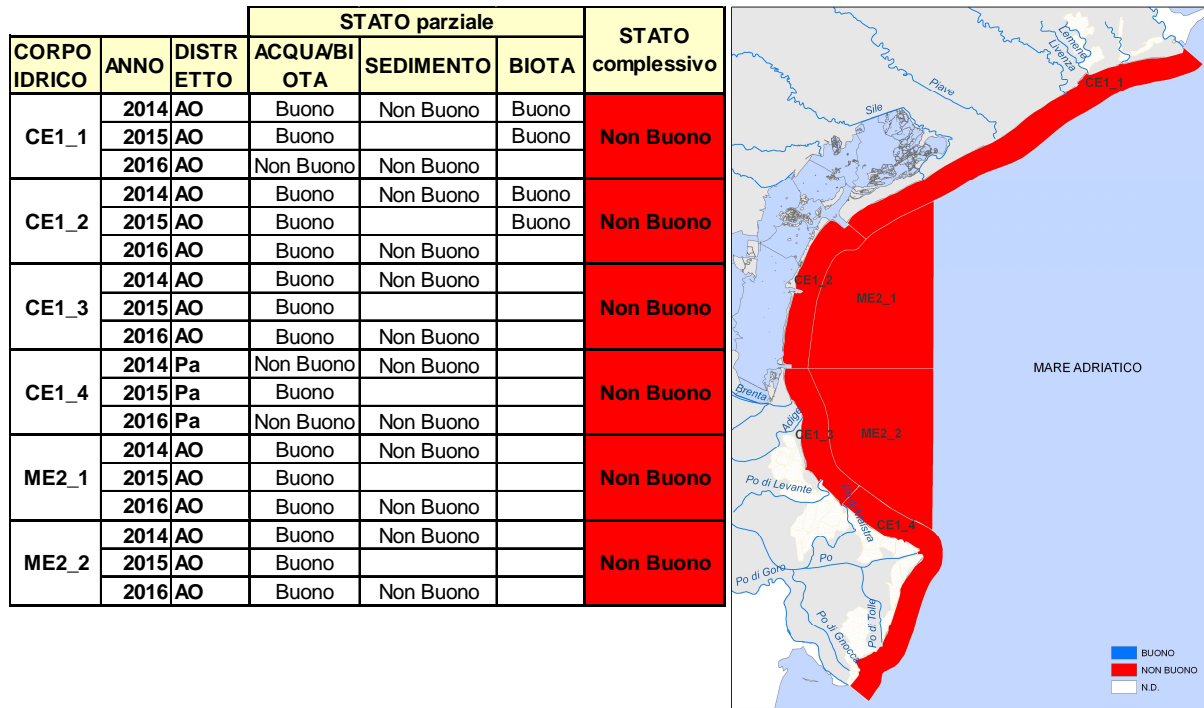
| CORPO IDRICO | ANNO | DISTRETTO | STATO parziale ACQUA/BIOTA | SEDIMENTO | BIOTA | STATO complessivo |
|---|---|---|---|---|---|---|
| CE1_1 | 2014 | AO | Buono | Non Buono | Buono | Non Buono |
| | 2015 | AO | Buono | | Buono | |
| | 2016 | AO | Non Buono | Non Buono | | |
| CE1_2 | 2014 | AO | Buono | Non Buono | Buono | Non Buono |
| | 2015 | AO | Buono | | Buono | |
| | 2016 | AO | Buono | Non Buono | | |
| CE1_3 | 2014 | AO | Buono | Non Buono | | Non Buono |
| | 2015 | AO | Buono | | | |
| | 2016 | AO | Buono | Non Buono | | |
| CE1_4 | 2014 | Pa | Non Buono | Non Buono | | Non Buono |
| | 2015 | Pa | Buono | | | |
| | 2016 | Pa | Non Buono | Non Buono | | |
| ME2_1 | 2014 | AO | Buono | Non Buono | | Non Buono |
| | 2015 | AO | Buono | | | |
| | 2016 | AO | Buono | Non Buono | | |
| ME2_2 | 2014 | AO | Buono | Non Buono | | Non Buono |
| | 2015 | AO | Buono | | | |
| | 2016 | AO | Buono | Non Buono | | |

Lemene
Livenza
CE1_1
Piave
Sile
CE1_2
ME2_1
MARE ADRIATICO
Brenta
Adige
CE1_3
ME2_2
Po di Levante
Po di Maistra
CE1_4
Po
Po di Goro
Po di Tolle
Po di Gnocca
BUONO
NON BUONO
N.D.